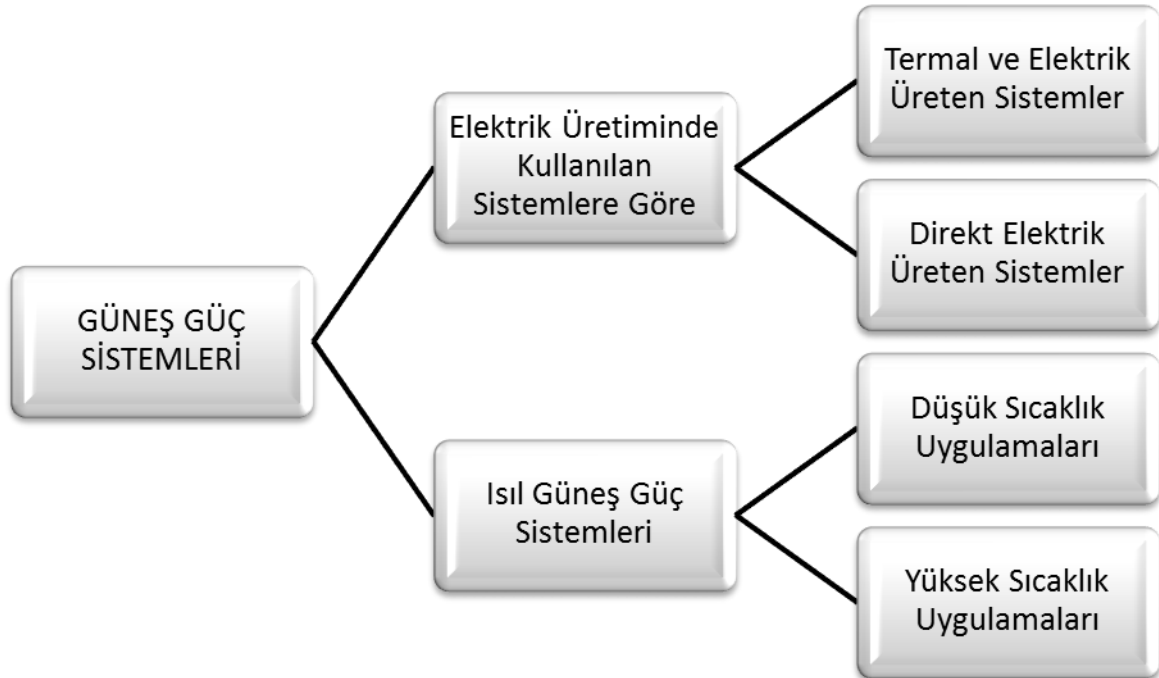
GÜNEŞ GÜÇ SİSTEMLERİ

Elektrik Üretiminde Kullanılan Sistemlere Göre

Termal ve Elektrik Üreten Sistemler

Direkt Elektrik Üreten Sistemler

Isıl Güneş Güç Sistemleri

Düşük Sıcaklık Uygulamaları

Yüksek Sıcaklık Uygulamaları